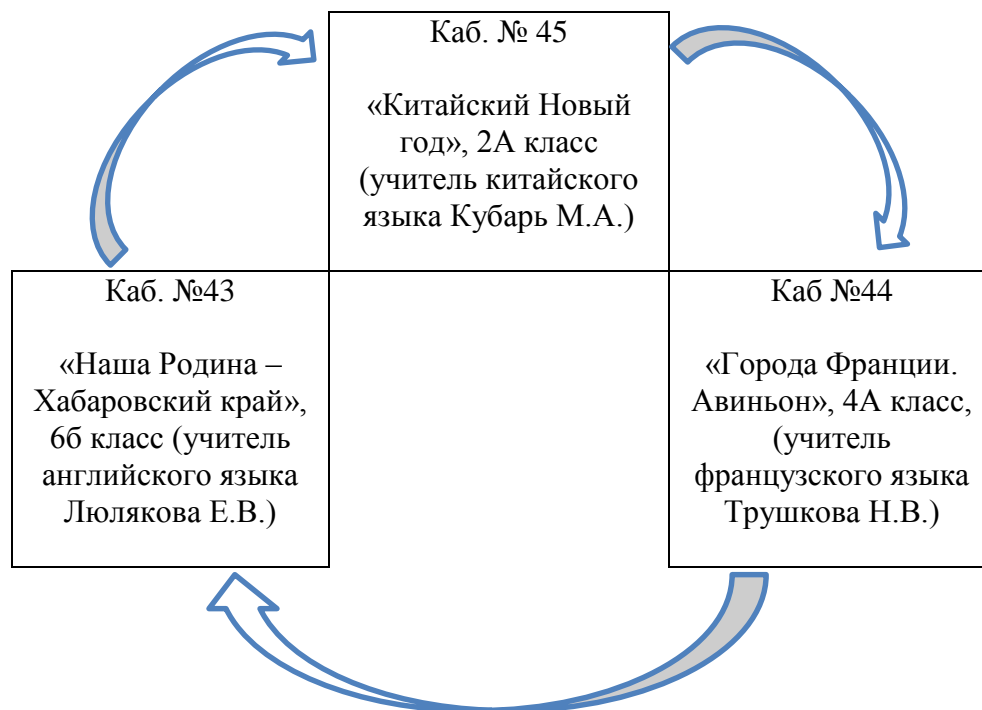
Каб. № 45

«Китайский Новый год», 2А класс (учитель китайского языка Кубарь М.А.)

Каб. №43

«Наша Родина – Хабаровский край», 6б класс (учитель английского языка Люлякова Е.В.)

Каб №44

«Города Франции. Авиньон», 4А класс, (учитель французского языка Трушкова Н.В.)